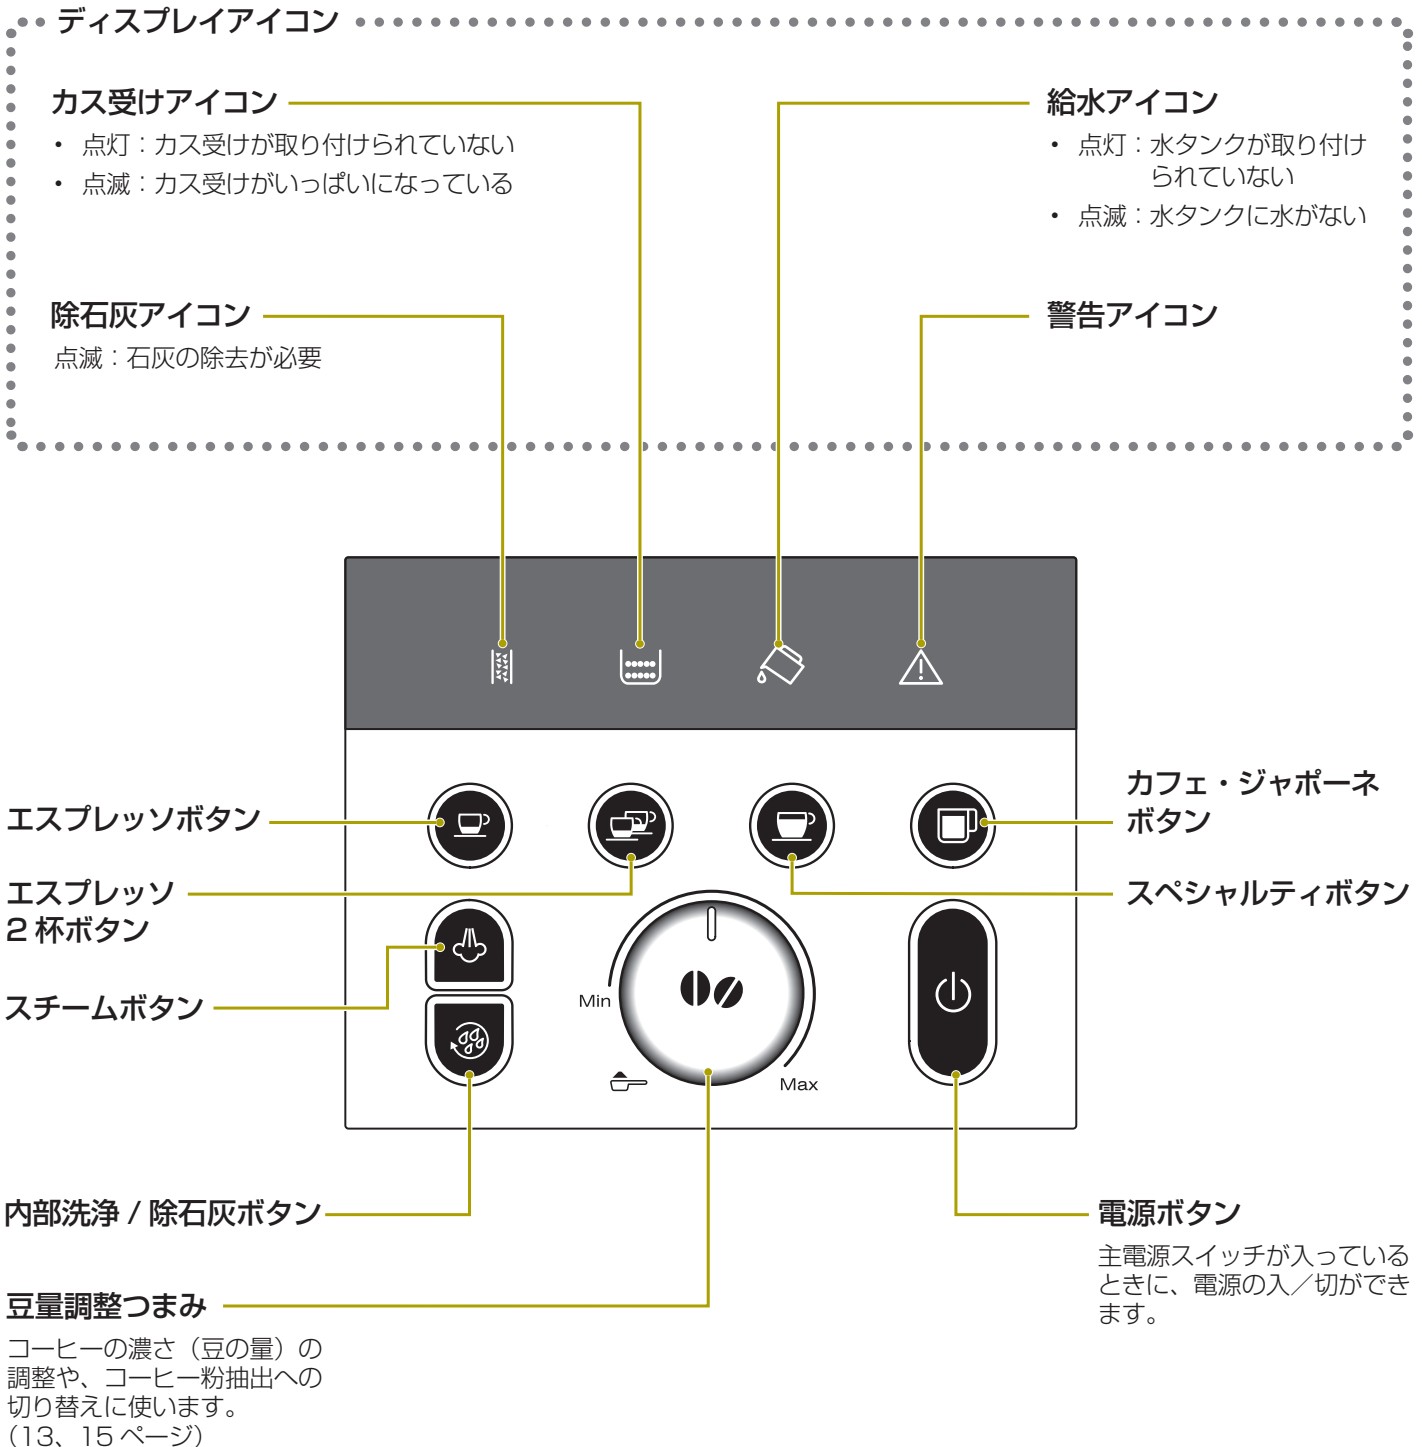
ディスプレイアイコン

カス受けアイコン

・ 点灯：カス受けが取り付けられていない

・ 点滅：カス受けがいっぱいになっている

給水アイコン

・ 点灯：水タンクが取り付けられていない

・ 点滅：水タンクに水がない

除石灰アイコン

点滅：石灰の除去が必要

警告アイコン

エスプレッソボタン

カフェ・ジャポーネボタン

エスプレッソ 2 杯ボタン

スペシャルティボタン

スチームボタン

Min

Max

内部洗浄 / 除石灰ボタン

電源ボタン

主電源スイッチが入っているときに、電源の入／切ができます。

豆量調整つまみ

コーヒーの濃さ（豆の量）の調整や、コーヒー粉抽出への切り替えに使います。（13、15 ページ）